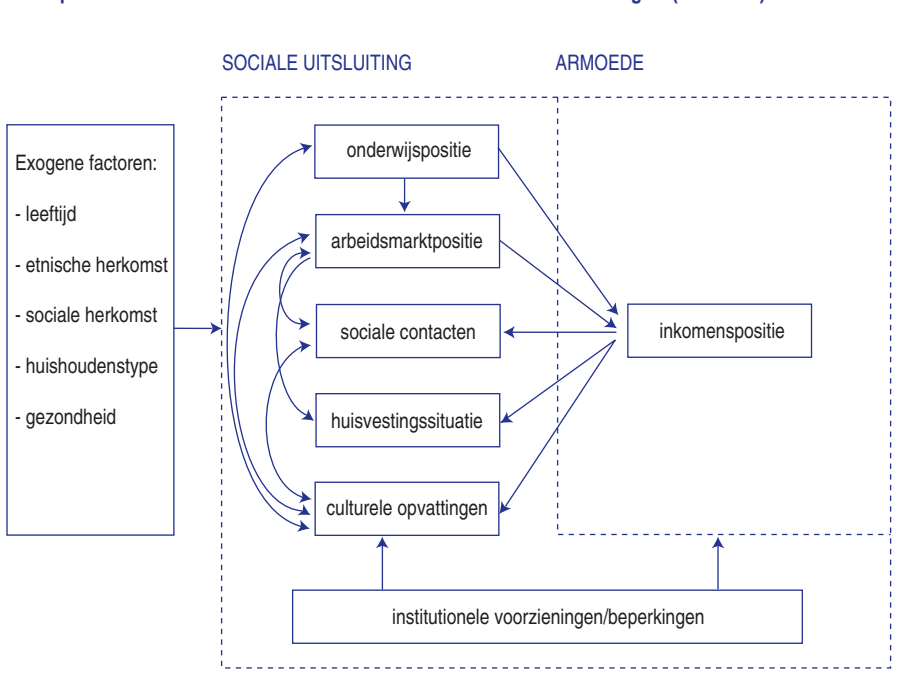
SOCIALE UITSLUITING

ARMOEDE

Exogene factoren:

- leeftijd

- etnische herkomst

- sociale herkomst

- huishoudenstype

- gezondheid

onderwijspositie

arbeidsmarktpositie

sociale contacten

huisvestingssituatie

culturele opvattingen

inkomenspositie

institutionele voorzieningen/beperkingen